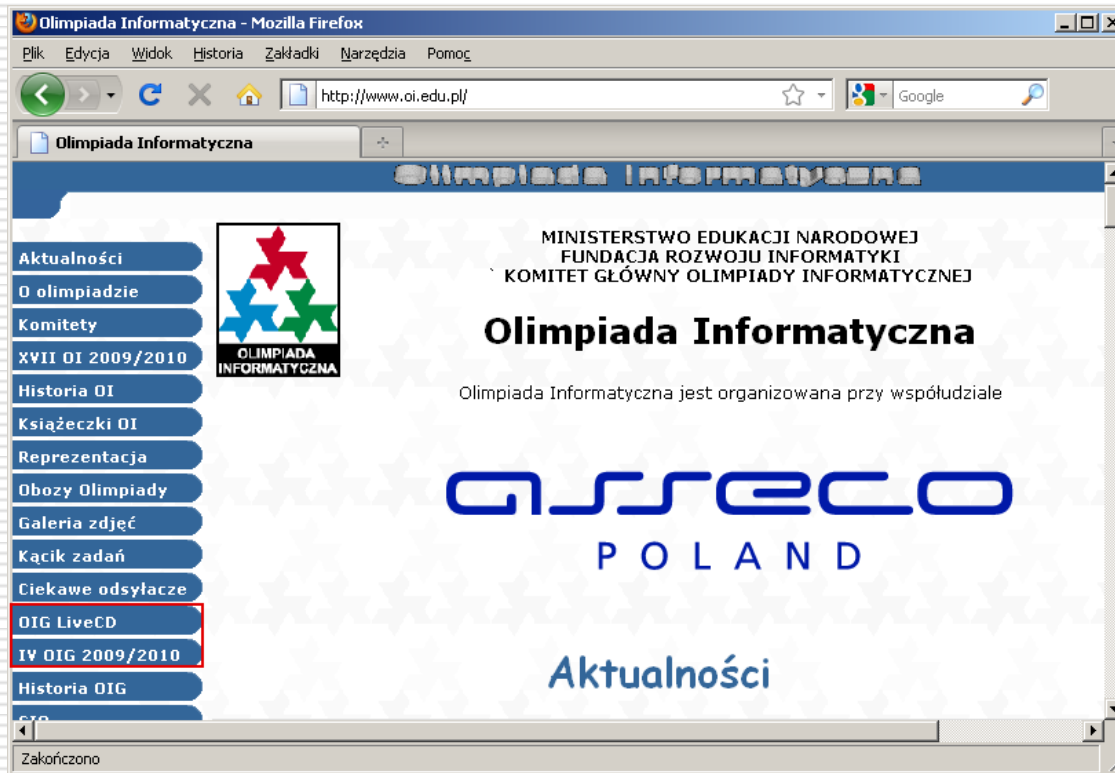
Olimpiada Informatyczna - Mozilla Firefox

Plik Edycja Widok Historia Zakładki Narzędzia Pomoc

http://www.oi.edu.pl/

Google

Olimpiada Informatyczna

Olimpiada Informatyczna

Aktualności
O olimpiadzie
Komitety
XVII OI 2009/2010
Historia OI
Książeczki OI
Reprezentacja
Obozy Olimpiady
Galeria zdjęć
Kącik zadań
Ciekawe odsyłacze
OIG LiveCD
IV OIG 2009/2010
Historia OIG
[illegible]

OLIMPIADA INFORMATYCZNA

MINISTERSTWO EDUKACJI NARODOWEJ
FUNDACJA ROZWOJU INFORMATYKI
` KOMITET GŁÓWNY OLIMPIADY INFORMATYCZNEJ

Olimpiada Informatyczna

Olimpiada Informatyczna jest organizowana przy współudziale

asseco
POLAND

Aktualności

Zakończono